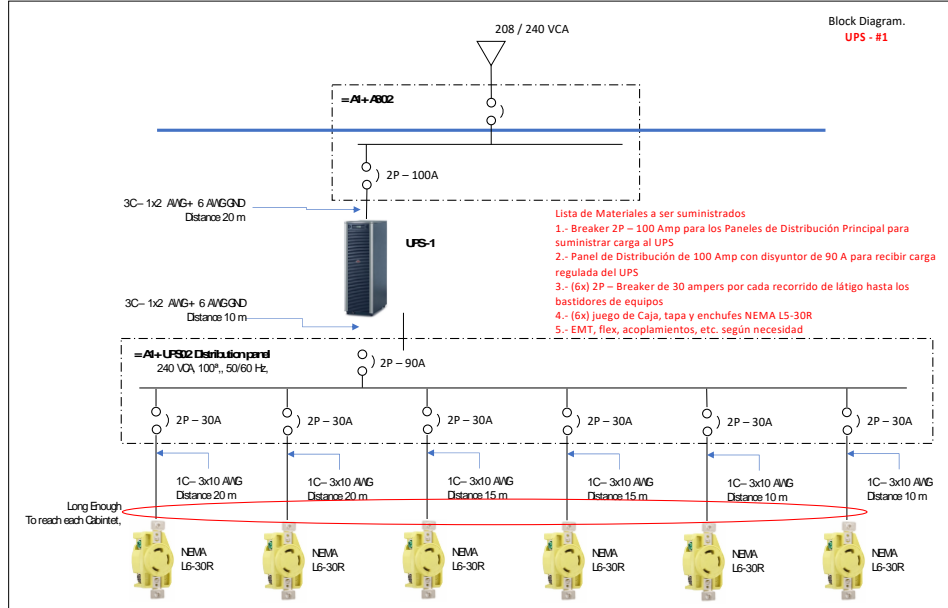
208 / 240 VCA

Block Diagram.
UPS - #1

=A1+A802

2P – 100A

3C– 1x2 AWG+ 6 AWG GND
Distance 20 m

UPS-1

Lista de Materiales a ser suministrados
1.- Breaker 2P – 100 Amp para los Paneles de Distribución Principal para suministrar carga al UPS
2.- Panel de Distribución de 100 Amp con disyuntor de 90 A para recibir carga regulada del UPS
3.- (6x) 2P – Breaker de 30 ampers por cada recorrido de látigo hasta los bastidores de equipos
4.- (6x) juego de Caja, tapa y enchufes NEMA L5-30R
5.- EMT, flex, acoplamientos, etc. según necesidad

3C– 1x2 AWG+ 6 AWG GND
Distance 10 m

=A1+UPS02 Distribution panel
240 VCA, 100A, 50/60 Hz,

2P – 90A

2P – 30A
2P – 30A
2P – 30A
2P – 30A
2P – 30A
2P – 30A

1C– 3x10 AWG
Distance 20 m
1C– 3x10 AWG
Distance 20 m
1C– 3x10 AWG
Distance 15 m
1C– 3x10 AWG
Distance 15 m
1C– 3x10 AWG
Distance 10 m
1C– 3x10 AWG
Distance 10 m

Long Enough
To reach each Cabintet,

NEMA
L6-30R
NEMA
L6-30R
NEMA
L6-30R
NEMA
L6-30R
NEMA
L6-30R
NEMA
L6-30R